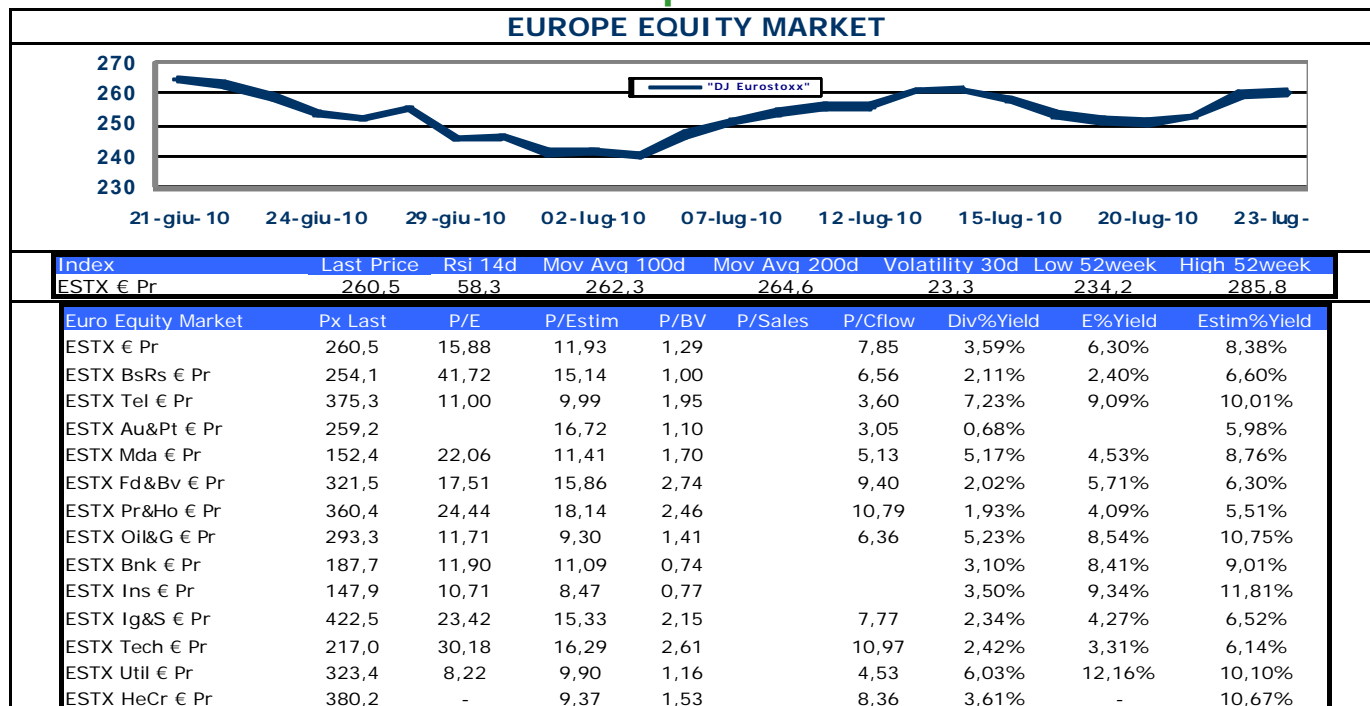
EUROPE EQUITY MARKET

270
260
250
240
230

"DJ Eurostoxx"

21-giu-10 24-giu-10 29-giu-10 02-lug-10 07-lug-10 12-lug-10 15-lug-10 20-lug-10 23-lug-

| Index | Last Price | Rsi 14d | Mov Avg 100d | Mov Avg 200d | Volatility 30d | Low 52week | High 52week |
|---|---|---|---|---|---|---|---|
| ESTX € Pr | 260,5 | 58,3 | 262,3 | 264,6 | 23,3 | 234,2 | 285,8 |

| Euro Equity Market | Px Last | P/E | P/Estim | P/BV | P/Sales | P/Cflow | Div%Yield | E%Yield | Estim%Yield |
|---|---|---|---|---|---|---|---|---|---|
| ESTX € Pr | 260,5 | 15,88 | 11,93 | 1,29 | | 7,85 | 3,59% | 6,30% | 8,38% |
| ESTX BsRs € Pr | 254,1 | 41,72 | 15,14 | 1,00 | | 6,56 | 2,11% | 2,40% | 6,60% |
| ESTX Tel € Pr | 375,3 | 11,00 | 9,99 | 1,95 | | 3,60 | 7,23% | 9,09% | 10,01% |
| ESTX Au&Pt € Pr | 259,2 | | 16,72 | 1,10 | | 3,05 | 0,68% | | 5,98% |
| ESTX Mda € Pr | 152,4 | 22,06 | 11,41 | 1,70 | | 5,13 | 5,17% | 4,53% | 8,76% |
| ESTX Fd&Bv € Pr | 321,5 | 17,51 | 15,86 | 2,74 | | 9,40 | 2,02% | 5,71% | 6,30% |
| ESTX Pr&Ho € Pr | 360,4 | 24,44 | 18,14 | 2,46 | | 10,79 | 1,93% | 4,09% | 5,51% |
| ESTX Oil&G € Pr | 293,3 | 11,71 | 9,30 | 1,41 | | 6,36 | 5,23% | 8,54% | 10,75% |
| ESTX Bnk € Pr | 187,7 | 11,90 | 11,09 | 0,74 | | | 3,10% | 8,41% | 9,01% |
| ESTX Ins € Pr | 147,9 | 10,71 | 8,47 | 0,77 | | | 3,50% | 9,34% | 11,81% |
| ESTX Ig&S € Pr | 422,5 | 23,42 | 15,33 | 2,15 | | 7,77 | 2,34% | 4,27% | 6,52% |
| ESTX Tech € Pr | 217,0 | 30,18 | 16,29 | 2,61 | | 10,97 | 2,42% | 3,31% | 6,14% |
| ESTX Util € Pr | 323,4 | 8,22 | 9,90 | 1,16 | | 4,53 | 6,03% | 12,16% | 10,10% |
| ESTX HeCr € Pr | 380,2 | - | 9,37 | 1,53 | | 8,36 | 3,61% | - | 10,67% |